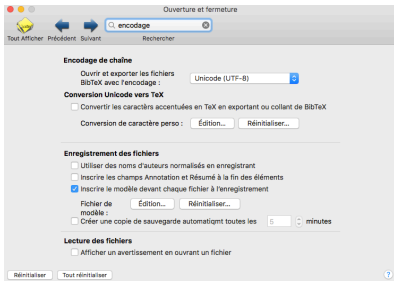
Ouverture et fermeture

Tout Afficher Précédent Suivant

encodage

Rechercher

Encodage de chaîne

Ouvrir et exporter les fichiers BibTeX avec l'encodage : Unicode (UTF-8)

Conversion Unicode vers TeX

Convertir les caractères accentuées en TeX en exportant ou collant de BibTeX

Conversion de caractère perso : Édition... Réinitialiser...

Enregistrement des fichiers

Utiliser des noms d'auteurs normalisés en enregistrant

Inscrire les champs Annotation et Résumé à la fin des éléments

Inscrire le modèle devant chaque fichier à l'enregistrement

Fichier de modèle : Édition... Réinitialiser...

Créer une copie de sauvegarde automatiqmt toutes les 5 minutes

Lecture des fichiers

Afficher un avertissement en ouvrant un fichier

Réinitialiser Tout réinitialiser

?